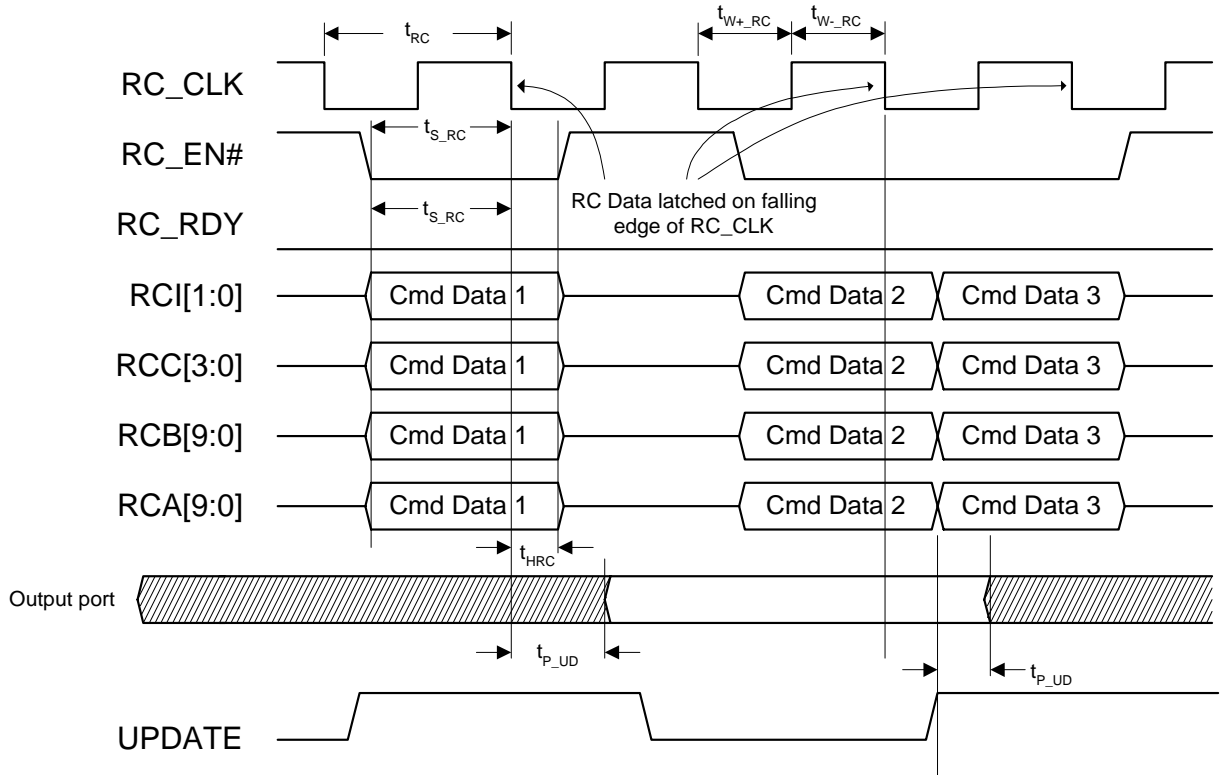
$t_{RC}$

$t_{W+\_RC}$ $t_{W-\_RC}$

RC_CLK

RC_EN#

$t_{S\_RC}$

RC_RDY

$t_{S\_RC}$

RC Data latched on falling edge of RC_CLK

RCI[1:0] Cmd Data 1 Cmd Data 2 Cmd Data 3

RCC[3:0] Cmd Data 1 Cmd Data 2 Cmd Data 3

RCB[9:0] Cmd Data 1 Cmd Data 2 Cmd Data 3

RCA[9:0] Cmd Data 1 Cmd Data 2 Cmd Data 3

$t_{HRC}$

Output port

$t_{P\_UD}$

$t_{P\_UD}$

UPDATE